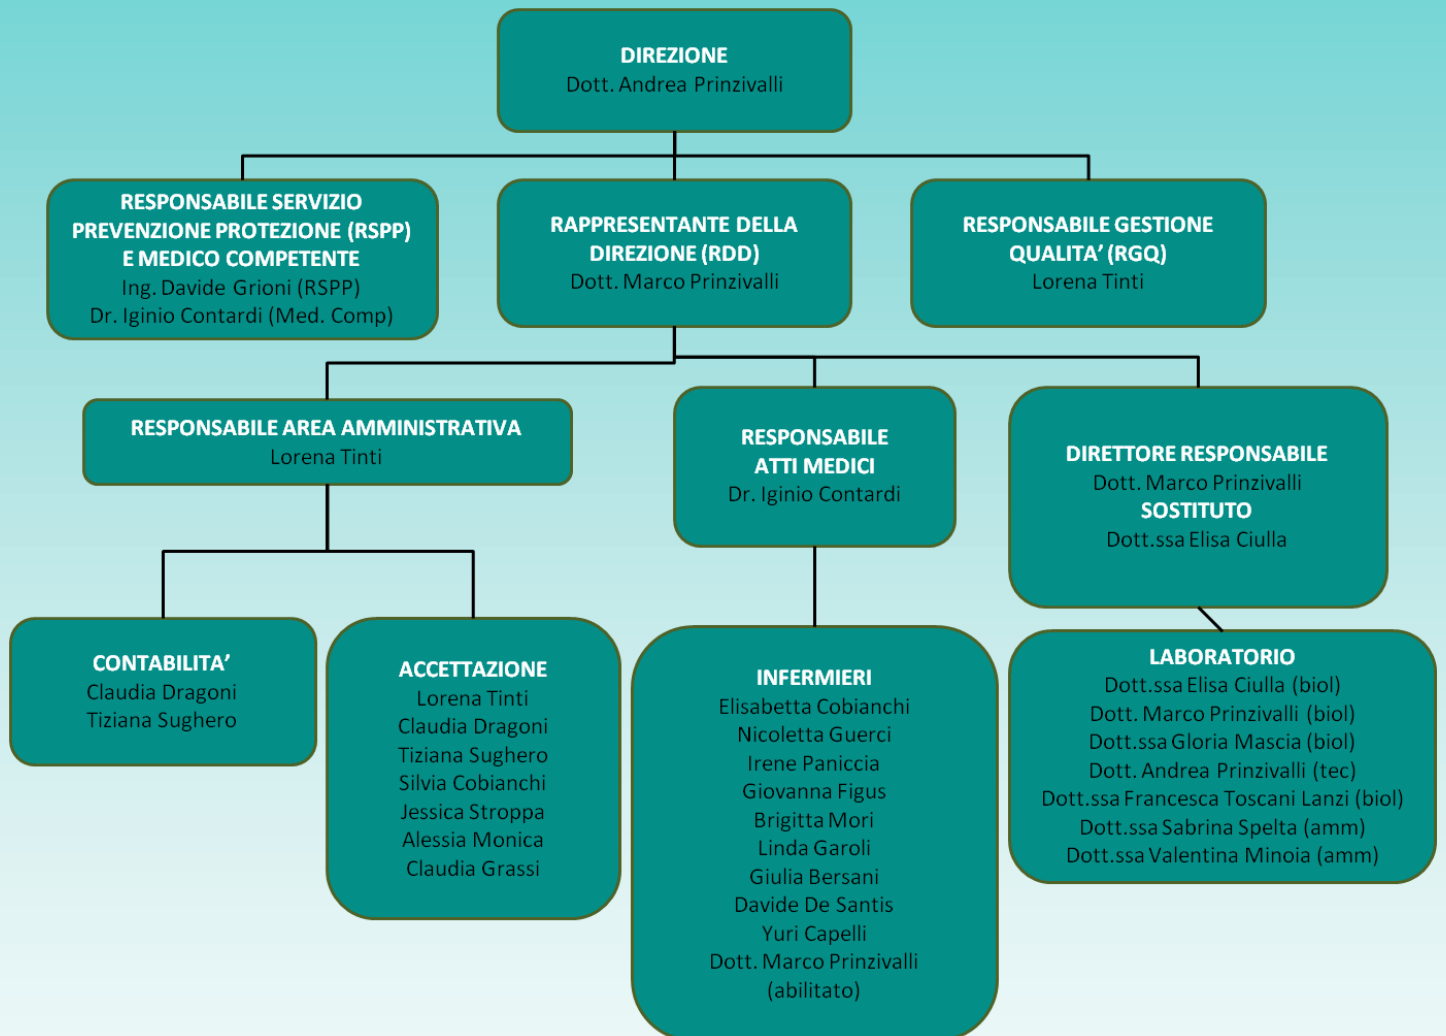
DIREZIONE
Dott. Andrea Prinzivalli

RESPONSABILE SERVIZIO PREVENZIONE PROTEZIONE (RSPP) E MEDICO COMPETENTE
Ing. Davide Grioni (RSPP)
Dr. Iginio Contardi (Med. Comp)

RAPPRESENTANTE DELLA DIREZIONE (RDD)
Dott. Marco Prinzivalli

RESPONSABILE GESTIONE QUALITA' (RGQ)
Lorena Tinti

RESPONSABILE AREA AMMINISTRATIVA
Lorena Tinti

RESPONSABILE ATTI MEDICI
Dr. Iginio Contardi

DIRETTORE RESPONSABILE
Dott. Marco Prinzivalli
SOSTITUTO
Dott.ssa Elisa Ciulla

CONTABILITA'
Claudia Dragoni
Tiziana Sughero

ACCETTAZIONE
Lorena Tinti
Claudia Dragoni
Tiziana Sughero
Silvia Cobianchi
Jessica Stroppa
Alessia Monica
Claudia Grassi

INFERMIERI
Elisabetta Cobianchi
Nicoletta Guerci
Irene Paniccia
Giovanna Figus
Brigitta Mori
Linda Garoli
Giulia Bersani
Davide De Santis
Yuri Capelli
Dott. Marco Prinzivalli (abilitato)

LABORATORIO
Dott.ssa Elisa Ciulla (biol)
Dott. Marco Prinzivalli (biol)
Dott.ssa Gloria Mascia (biol)
Dott. Andrea Prinzivalli (tec)
Dott.ssa Francesca Toscani Lanzi (biol)
Dott.ssa Sabrina Spelta (amm)
Dott.ssa Valentina Minoia (amm)